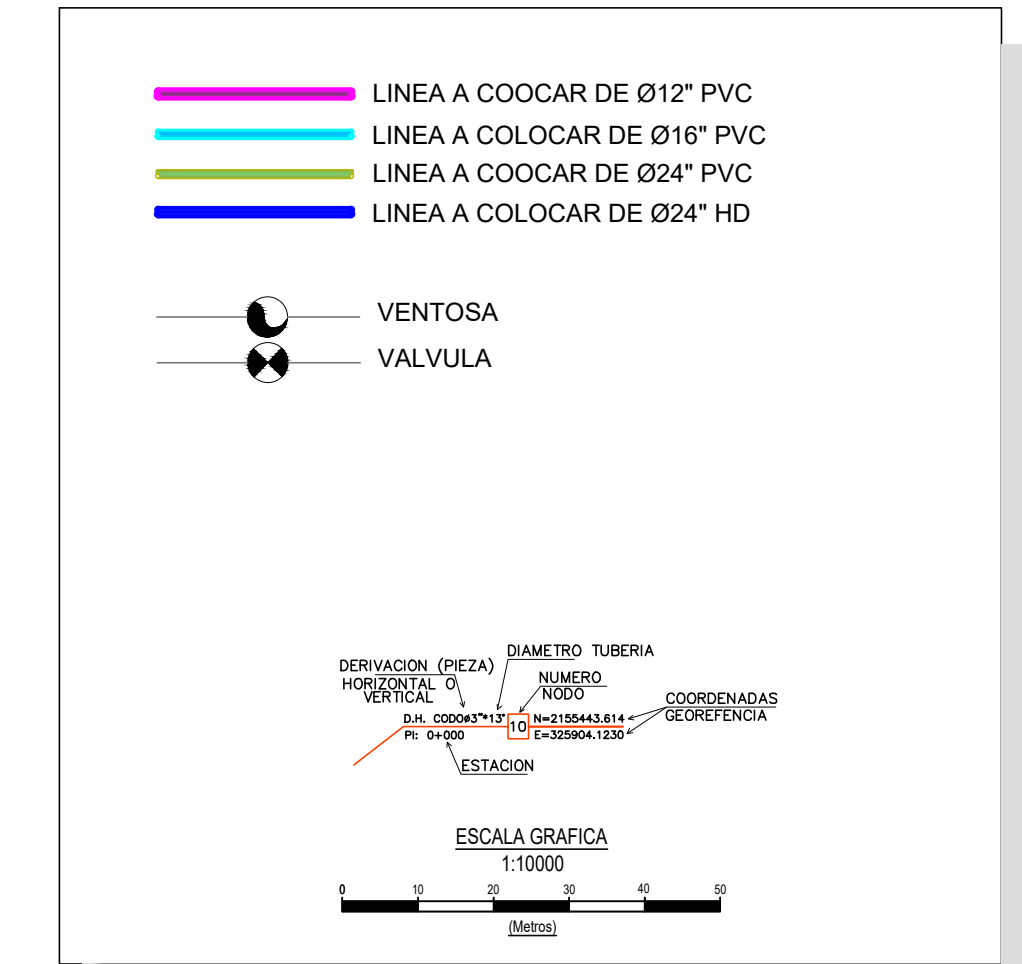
LINEA A COOCAR DE Ø12" PVC
LINEA A COLOCAR DE Ø16" PVC
LINEA A COOCAR DE Ø24" PVC
LINEA A COLOCAR DE Ø24" HD

VENTOSA
VALVULA

DIAMETRO TUBERIA
DERIVACION (PIEZA)
HORIZONTAL O VERTICAL
NUMERO NODO
COORDENADAS GEOREFENCIA
D.H. CODOø3"*13° 10 N=2155443.614
PI: 0+000 E=325904.1230
ESTACION

ESCALA GRAFICA
1:10000
0 10 20 30 40 50
(Metros)